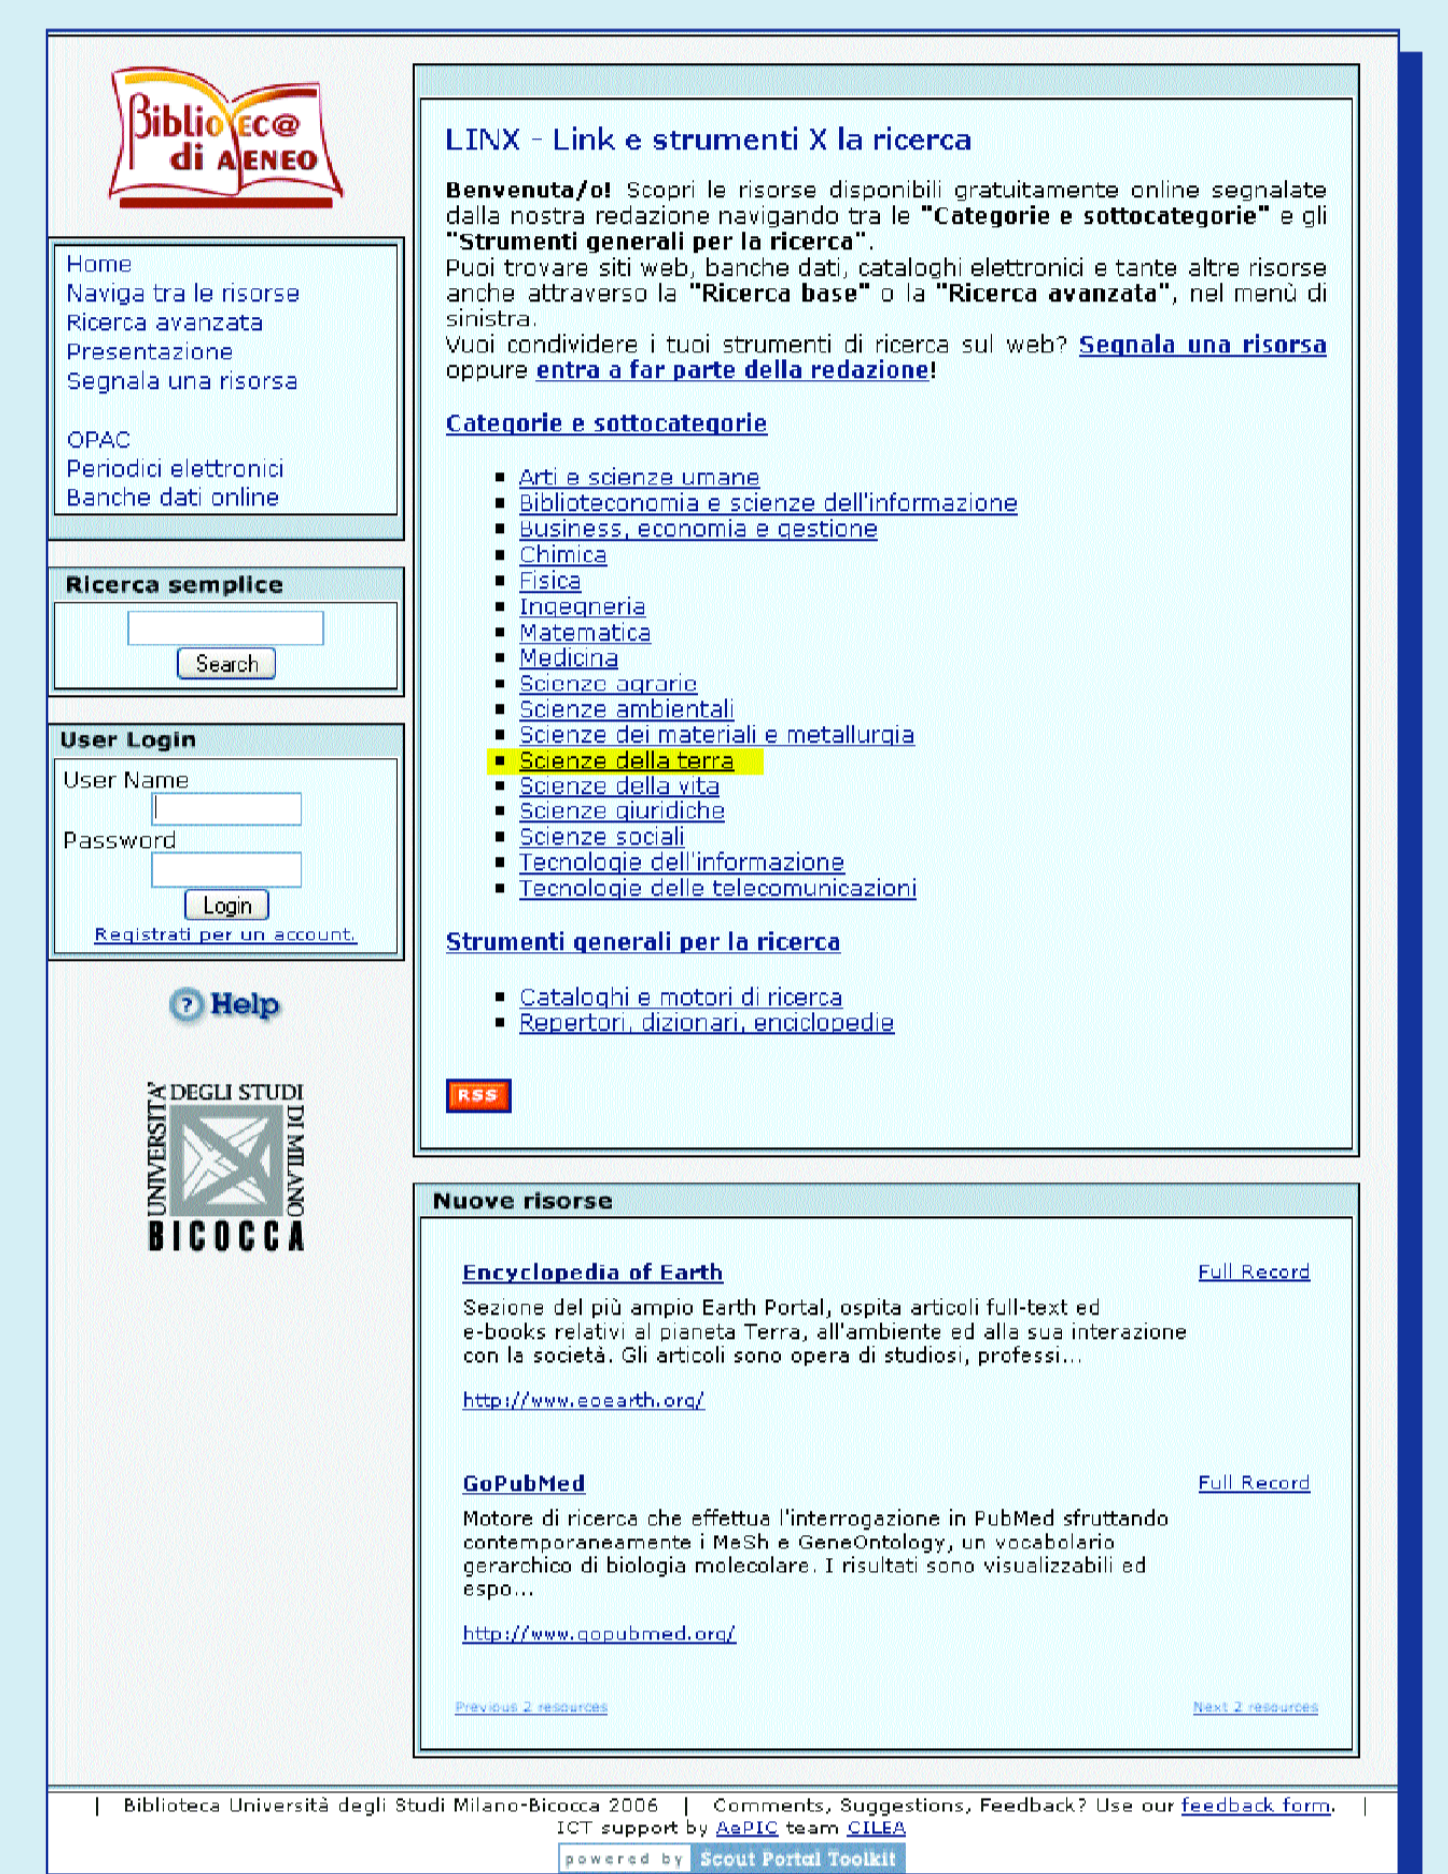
Bibliotec@ di Ateneo

Home
Naviga tra le risorse
Ricerca avanzata
Presentazione
Segnala una risorsa

OPAC
Periodici elettronici
Banche dati online

Ricerca semplice

Search

User Login
User Name
Password
Login
Registrati per un account.

Help

UNIVERSITÀ DEGLI STUDI DI MILANO BICOCCA

LINX - Link e strumenti X la ricerca

**Benvenuta/o!** Scopri le risorse disponibili gratuitamente online segnalate dalla nostra redazione navigando tra le **"Categorie e sottocategorie"** e gli **"Strumenti generali per la ricerca"**.
Puoi trovare siti web, banche dati, cataloghi elettronici e tante altre risorse anche attraverso la **"Ricerca base"** o la **"Ricerca avanzata"**, nel menù di sinistra.
Vuoi condividere i tuoi strumenti di ricerca sul web? **Segnala una risorsa** oppure **entra a far parte della redazione**!

**Categorie e sottocategorie**

- Arti e scienze umane
- Biblioteconomia e scienze dell'informazione
- Business, economia e gestione
- Chimica
- Fisica
- Ingegneria
- Matematica
- Medicina
- Scienze agrarie
- Scienze ambientali
- Scienze dei materiali e metallurgia
- Scienze della terra
- Scienze della vita
- Scienze giuridiche
- Scienze sociali
- Tecnologie dell'informazione
- Tecnologie delle telecomunicazioni

**Strumenti generali per la ricerca**

- Cataloghi e motori di ricerca
- Repertori, dizionari, enciclopedie

RSS

Nuove risorse

**Encyclopedia of Earth** Full Record
Sezione del più ampio Earth Portal, ospita articoli full-text ed e-books relativi al pianeta Terra, all'ambiente ed alla sua interazione con la società. Gli articoli sono opera di studiosi, professi...

http://www.eoearth.org/

**GoPubMed** Full Record
Motore di ricerca che effettua l'interrogazione in PubMed sfruttando contemporaneamente i MeSh e GeneOntology, un vocabolario gerarchico di biologia molecolare. I risultati sono visualizzabili ed espo...

http://www.gopubmed.org/

Previous 2 resources Next 2 resources

| Biblioteca Università degli Studi Milano-Bicocca 2006 | Comments, Suggestions, Feedback? Use our feedback form. |
ICT support by AePIC team CILEA
powered by Scout Portal Toolkit